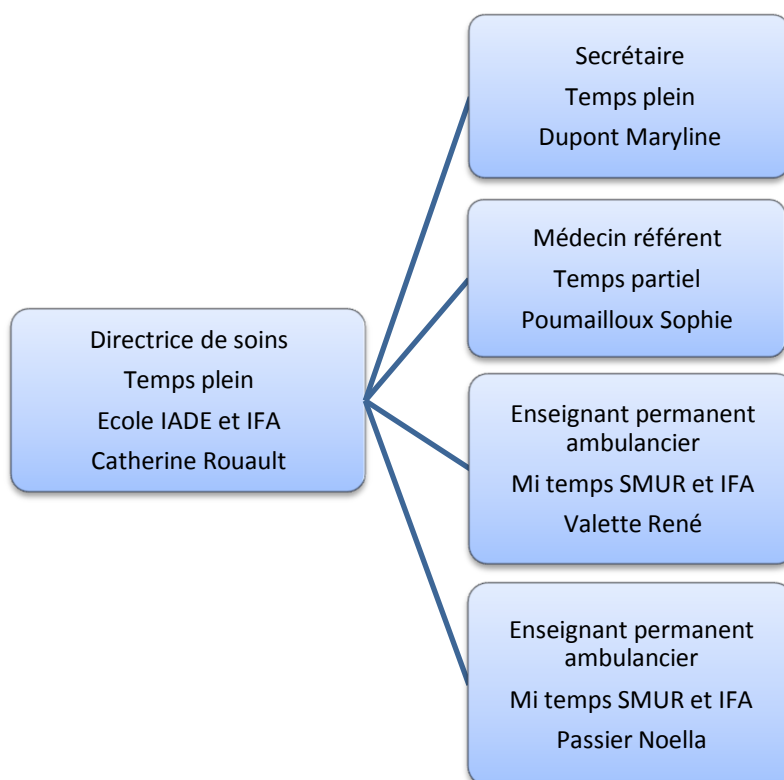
Directrice de soins
Temps plein
Ecole IADE et IFA
Catherine Rouault

Secrétaire
Temps plein
Dupont Maryline

Médecin référent
Temps partiel
Poumailloux Sophie

Enseignant permanent ambulancier
Mi temps SMUR et IFA
Valette René

Enseignant permanent ambulancier
Mi temps SMUR et IFA
Passier Noella